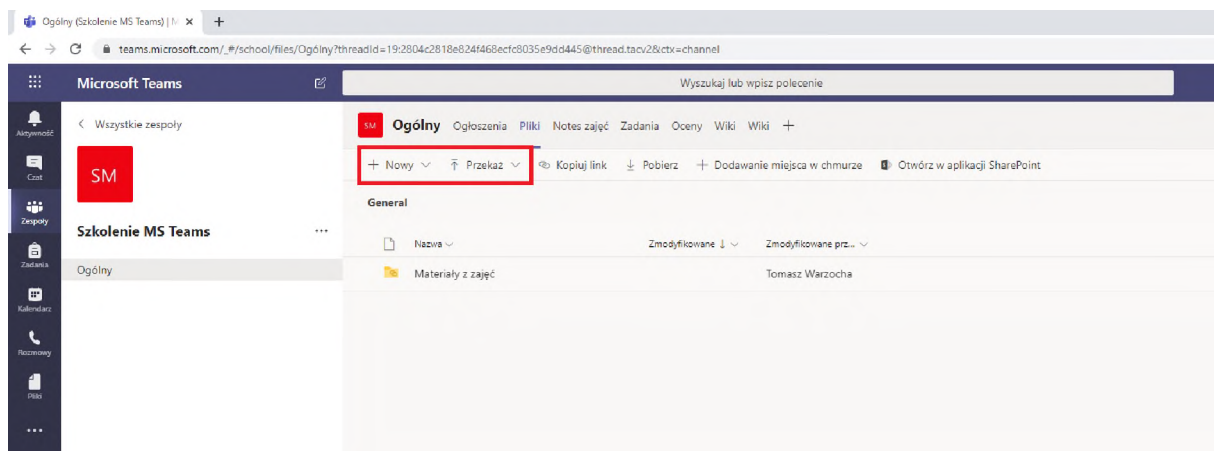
Ogólny (Szkolenie MS Teams) | M ×
+
teams.microsoft.com/_#/school/files/Ogólny?threadId=19:2804c2818e824f468ecfc8035e9dd445@thread.tacv2&ctx=channel

Microsoft Teams
Wyszukaj lub wpisz polecenie

Aktywność
Czat
Zespoły
Zadania
Kalendarz
Rozmowy
Pliki
...

< Wszystkie zespoły
SM
Szkolenie MS Teams ...
Ogólny

SM Ogólny Ogłoszenia Pliki Notes zajęć Zadania Oceny Wiki Wiki +

+ Nowy ∨ Przekaż ∨ Kopiuj link Pobierz + Dodawanie miejsca w chmurze Otwórz w aplikacji SharePoint

General

| Nazwa ∨ | Zmodyfikowane ↓ ∨ | Zmodyfikowane prz... ∨ |
|---|---|---|
| Materiały z zajęć | | Tomasz Warzocha |